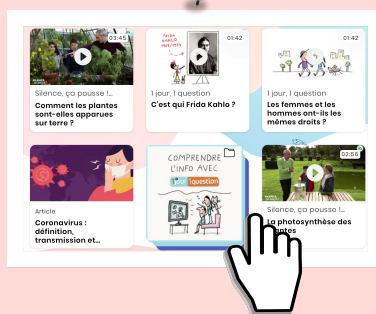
03:45
Silence, ça pousse !...
Comment les plantes sont-elles apparues sur terre ?

FRIDA KAHLO
01:42
1 jour, 1 question
C'est qui Frida Kahlo ?

01:42
1 jour, 1 question
Les femmes et les hommes ont-ils les mêmes droits ?

Article
Coronavirus : définition, transmission et...

COMPRENDRE L'INFO AVEC 1 jour 1 question

02:56
Silence, ça pousse !...
La photosynthèse des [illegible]ntes